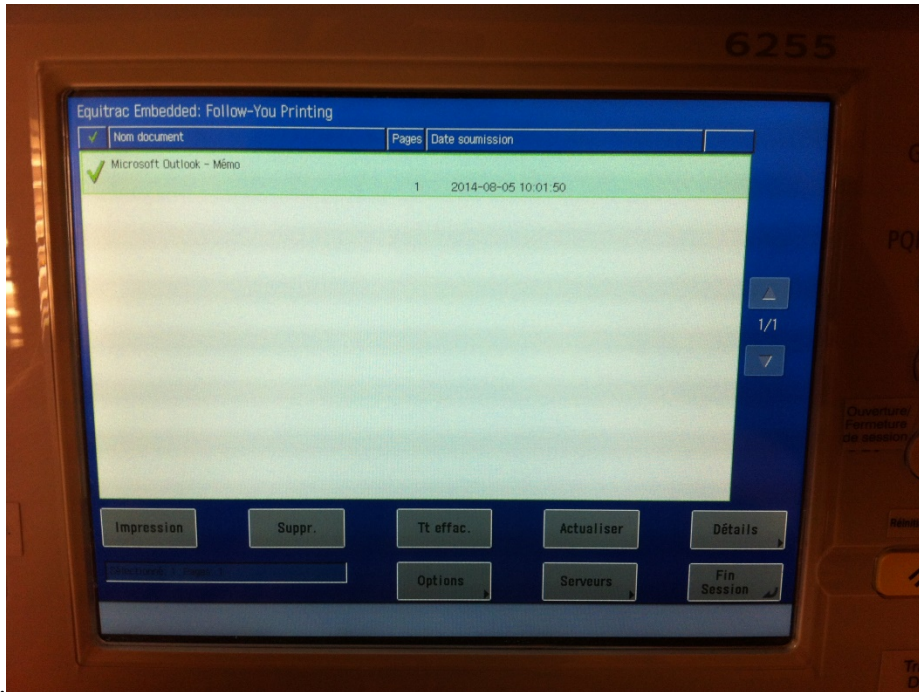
6255

Equitrac Embedded: Follow-You Printing

| ✓ | Nom document | Pages | Date soumission |
|---|---|---|---|
| ✓ | Microsoft Outlook - Mémo | 1 | 2014-08-05 10:01:50 |

1/1

Impression

Suppr.

Tt effac.

Actualiser

Détails

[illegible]

Options

Serveurs

Fin Session

Ouverture/ Fermeture de session

PQ

Réinit.